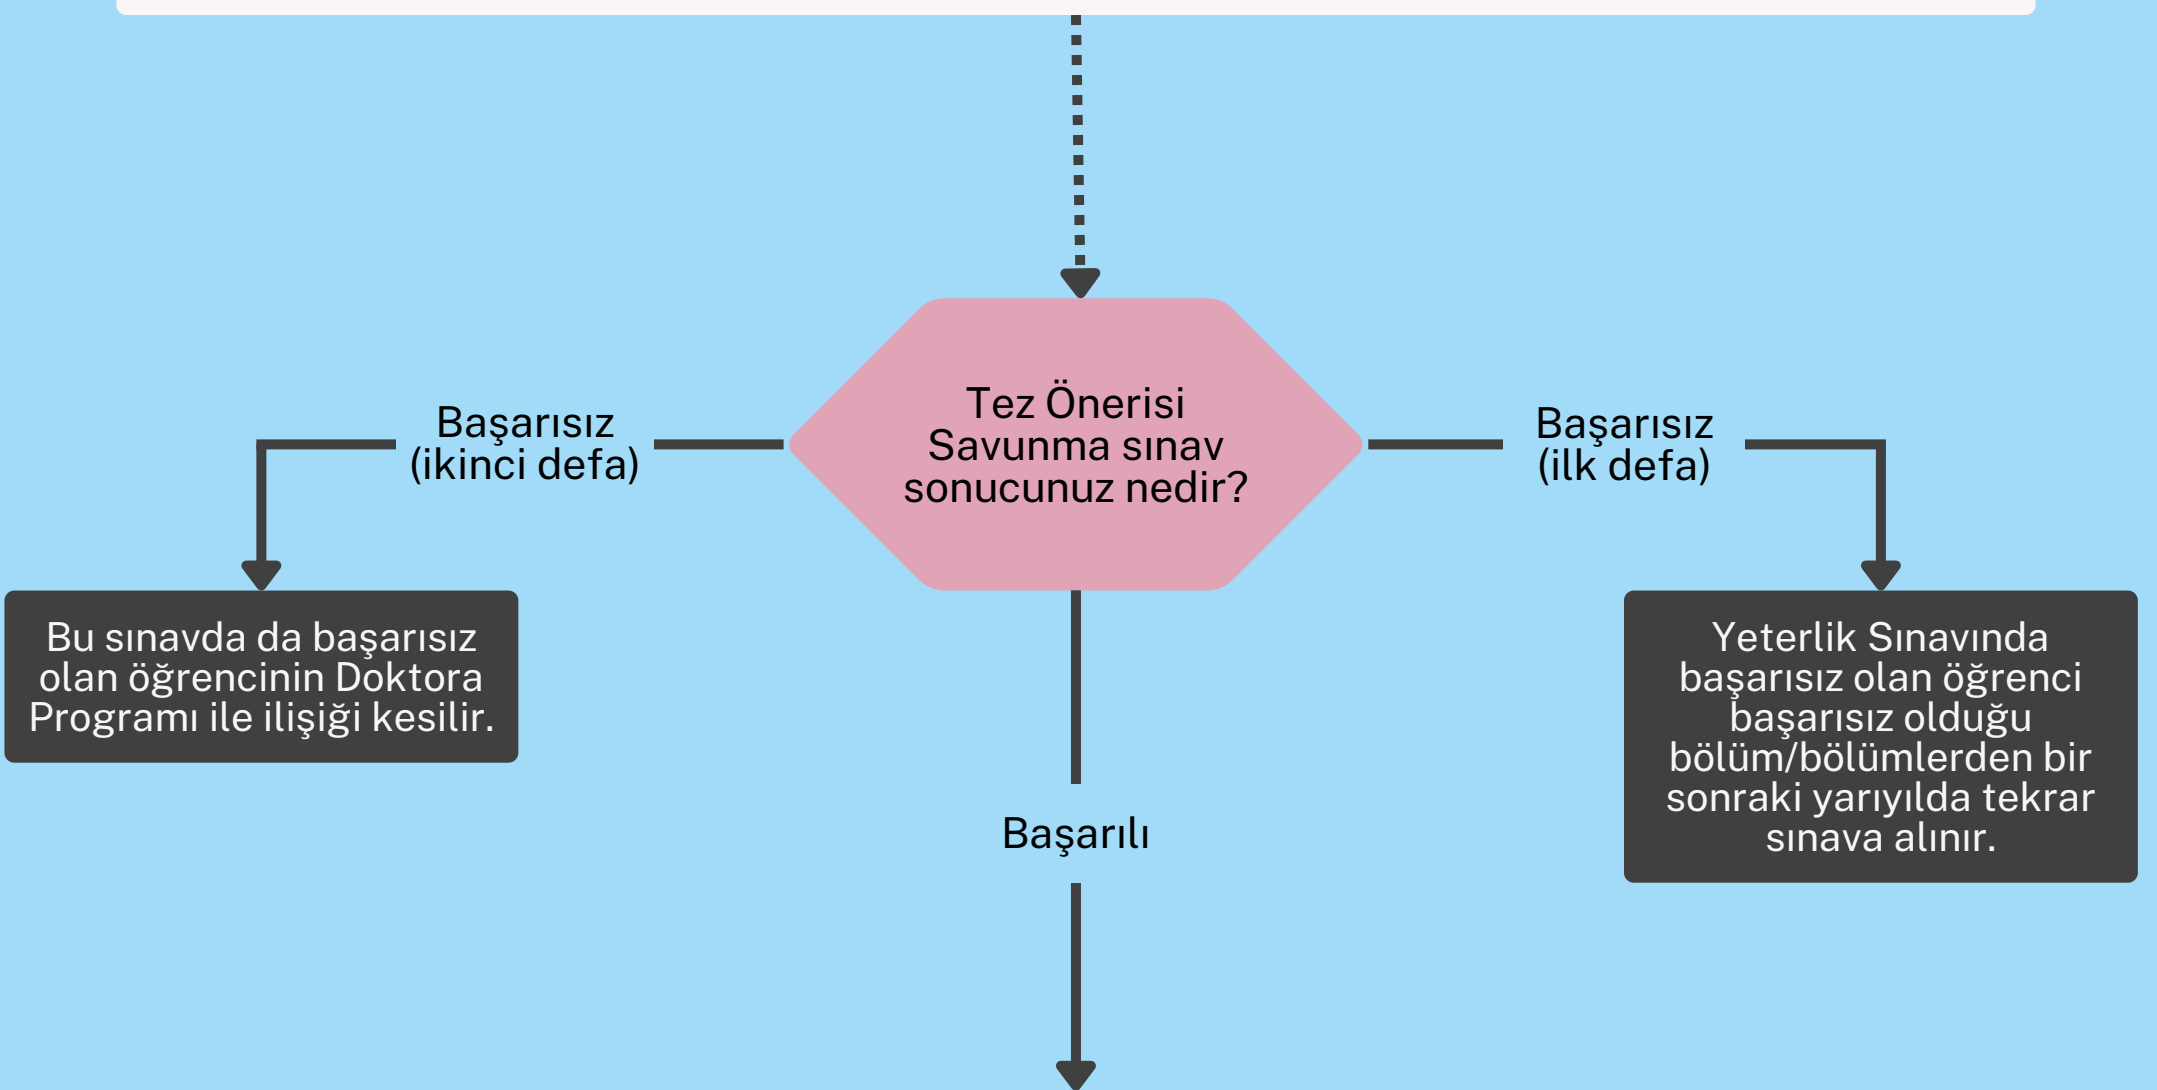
Tez Önerisi Savunma sınav sonucunuz nedir?

Başarısız (ikinci defa)

Bu sınavda da başarısız olan öğrencinin Doktora Programı ile ilişiği kesilir.

Başarısız (ilk defa)

Yeterlik Sınavında başarısız olan öğrenci başarısız olduğu bölüm/bölümlerden bir sonraki yarıyılda tekrar sınava alınır.

Başarılı